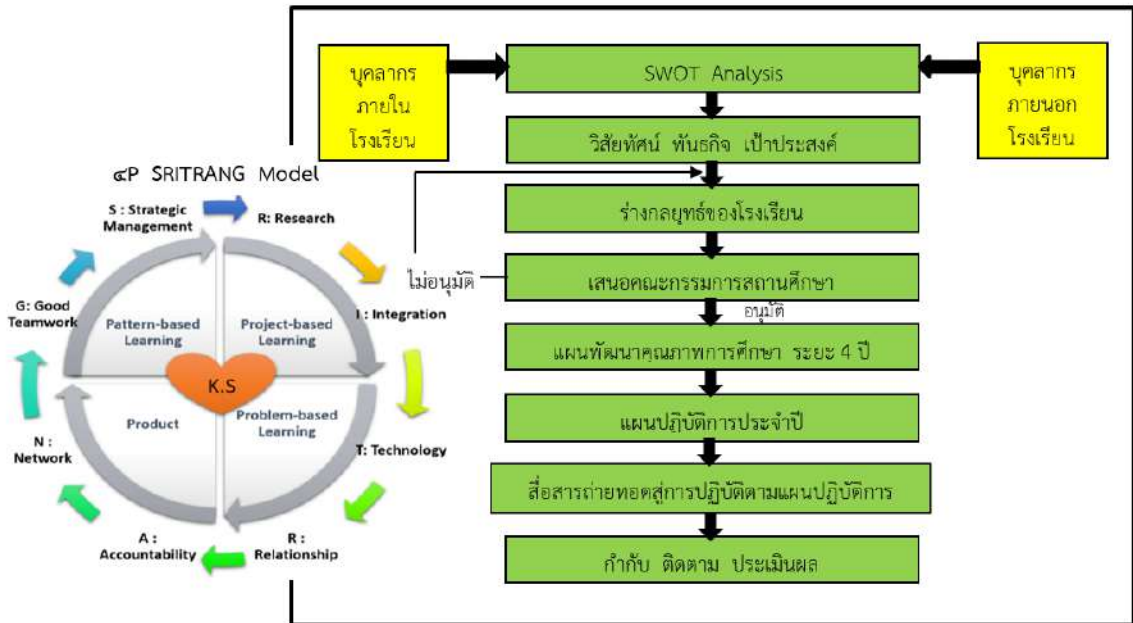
บุคลากร ภายใน โรงเรียน

SWOT Analysis

บุคลากร ภายนอก โรงเรียน

วิสัยทัศน์ พันธกิจ เป้าประสงค์

๔P SRITRANG Model

S : Strategic Management

R: Research

I : Integration

T: Technology

R : Relationship

A : Accountability

N : Network

G: Good Teamwork

Pattern-based Learning

Project-based Learning

Product

Problem-based Learning

K.S

ร่างกลยุทธ์ของโรงเรียน

ไม่อนุมัติ

เสนอคณะกรรมการสถานศึกษา

อนุมัติ

แผนพัฒนาคุณภาพการศึกษา ระยะ 4 ปี

แผนปฏิบัติการประจำปี

สื่อสารถ่ายทอดสู่การปฏิบัติตามแผนปฏิบัติการ

กำกับ ติดตาม ประเมินผล